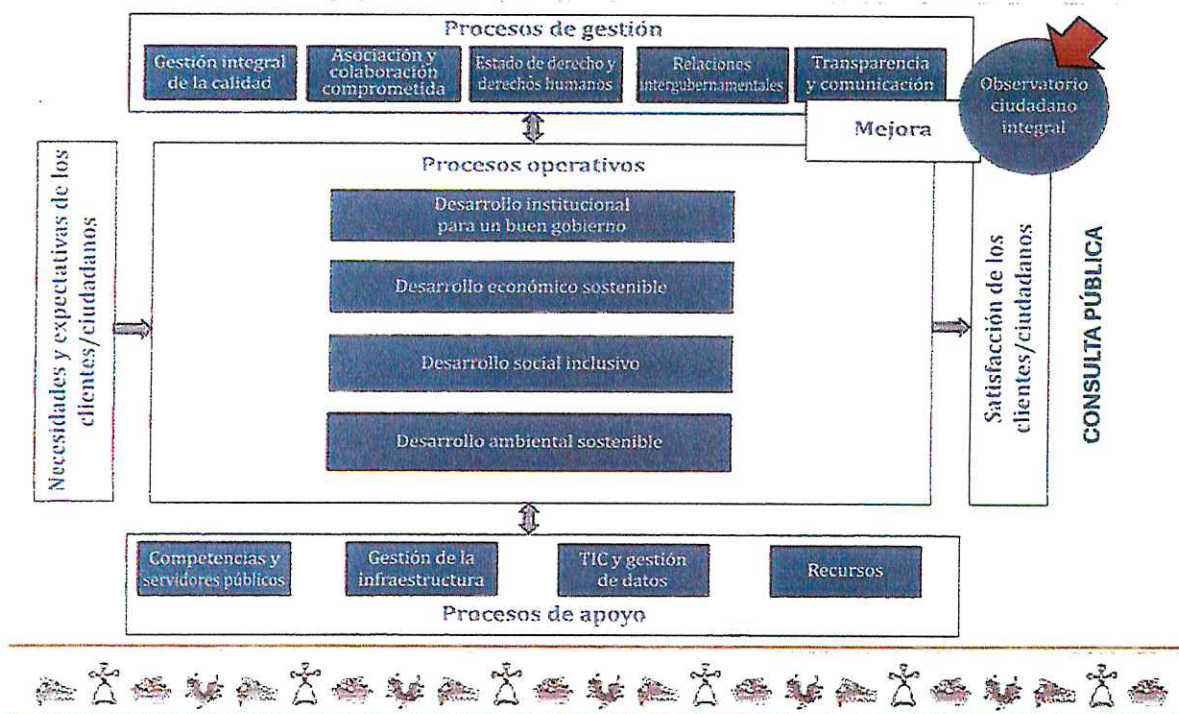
Procesos de gestión

Gestión integral de la calidad

Asociación y colaboración comprometida

Estado de derecho y derechos humanos

Relaciones intergubernamentales

Transparencia y comunicación

Observatorio ciudadano integral

Mejora

Necesidades y expectativas de los clientes/ciudadanos

Procesos operativos

Desarrollo institucional para un buen gobierno

Desarrollo económico sostenible

Desarrollo social inclusivo

Desarrollo ambiental sostenible

Satisfacción de los clientes/ciudadanos

CONSULTA PÚBLICA

Competencias y servidores públicos

Gestión de la infraestructura

TIC y gestión de datos

Recursos

Procesos de apoyo